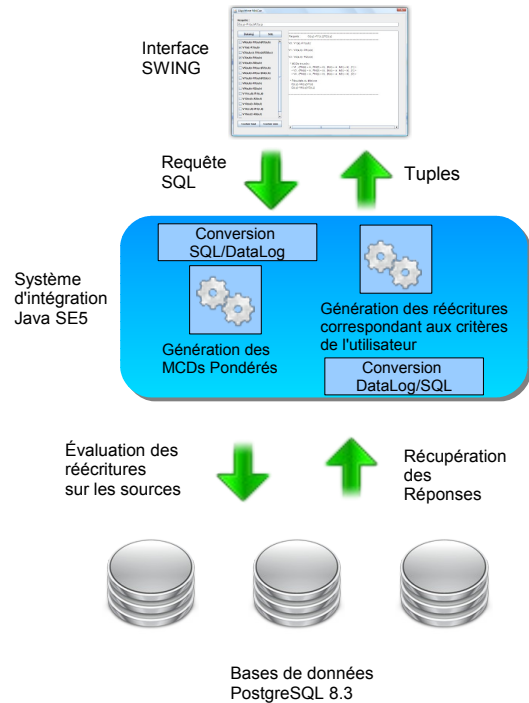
Interface SWING

Requête SQL

Tuples

Système d'intégration Java SE5

Conversion SQL/DataLog

Génération des MCDs Pondérés

Génération des réécritures correspondant aux critères de l'utilisateur

Conversion DataLog/SQL

Évaluation des réécritures sur les sources

Récupération des Réponses

Bases de données PostgreSQL 8.3